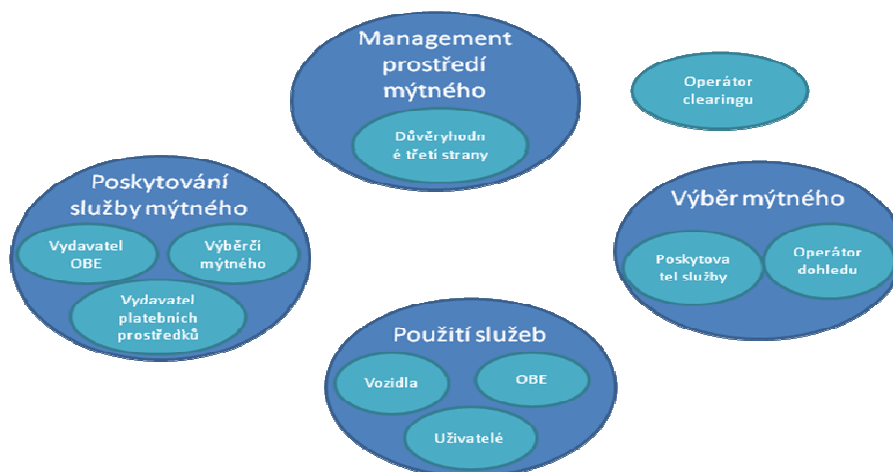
Management prostředí mýtného

Důvěryhodné třetí strany

Operátor clearingu

Poskytování služby mýtného

Vydavatel OBE

Výběrčí mýtného

Vydavatel platebních prostředků

Výběr mýtného

Poskytovatel služby

Operátor dohledu

Použití služeb

Vozidla

OBE

Uživatelé